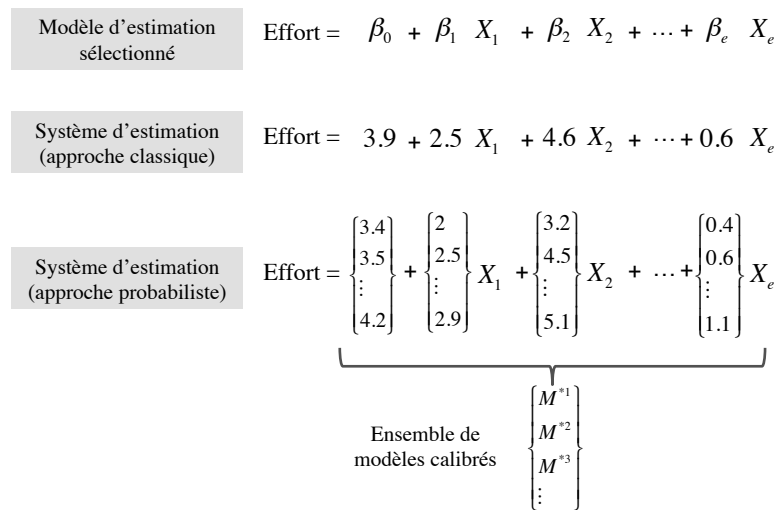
Modèle d'estimation sélectionné

Effort = $\beta_0 + \beta_1 X_1 + \beta_2 X_2 + \cdots + \beta_e X_e$

Système d'estimation (approche classique)

Effort = $3.9 + 2.5 X_1 + 4.6 X_2 + \cdots + 0.6 X_e$

Système d'estimation (approche probabiliste)

Effort = $\begin{Bmatrix} 3.4 \\ 3.5 \\ \vdots \\ 4.2 \end{Bmatrix} + \begin{Bmatrix} 2 \\ 2.5 \\ \vdots \\ 2.9 \end{Bmatrix} X_1 + \begin{Bmatrix} 3.2 \\ 4.5 \\ \vdots \\ 5.1 \end{Bmatrix} X_2 + \cdots + \begin{Bmatrix} 0.4 \\ 0.6 \\ \vdots \\ 1.1 \end{Bmatrix} X_e$

Ensemble de modèles calibrés $\begin{Bmatrix} M^{*1} \\ M^{*2} \\ M^{*3} \\ \vdots \end{Bmatrix}$